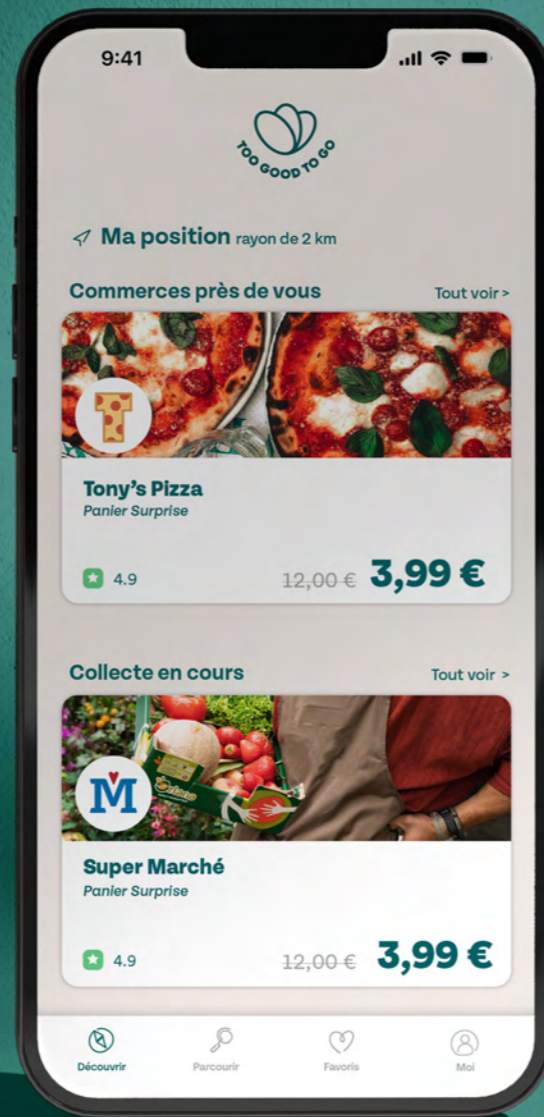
9:41

TOO GOOD TO GO

Ma position rayon de 2 km

Commerces près de vous

Tout voir >

Tony's Pizza

Panier Surprise

4.9

~~12,00 €~~ 3,99 €

Collecte en cours

Tout voir >

Super Marché

Panier Surprise

4.9

~~12,00 €~~ 3,99 €

Découvrir

Parcourir

Favoris

Moi